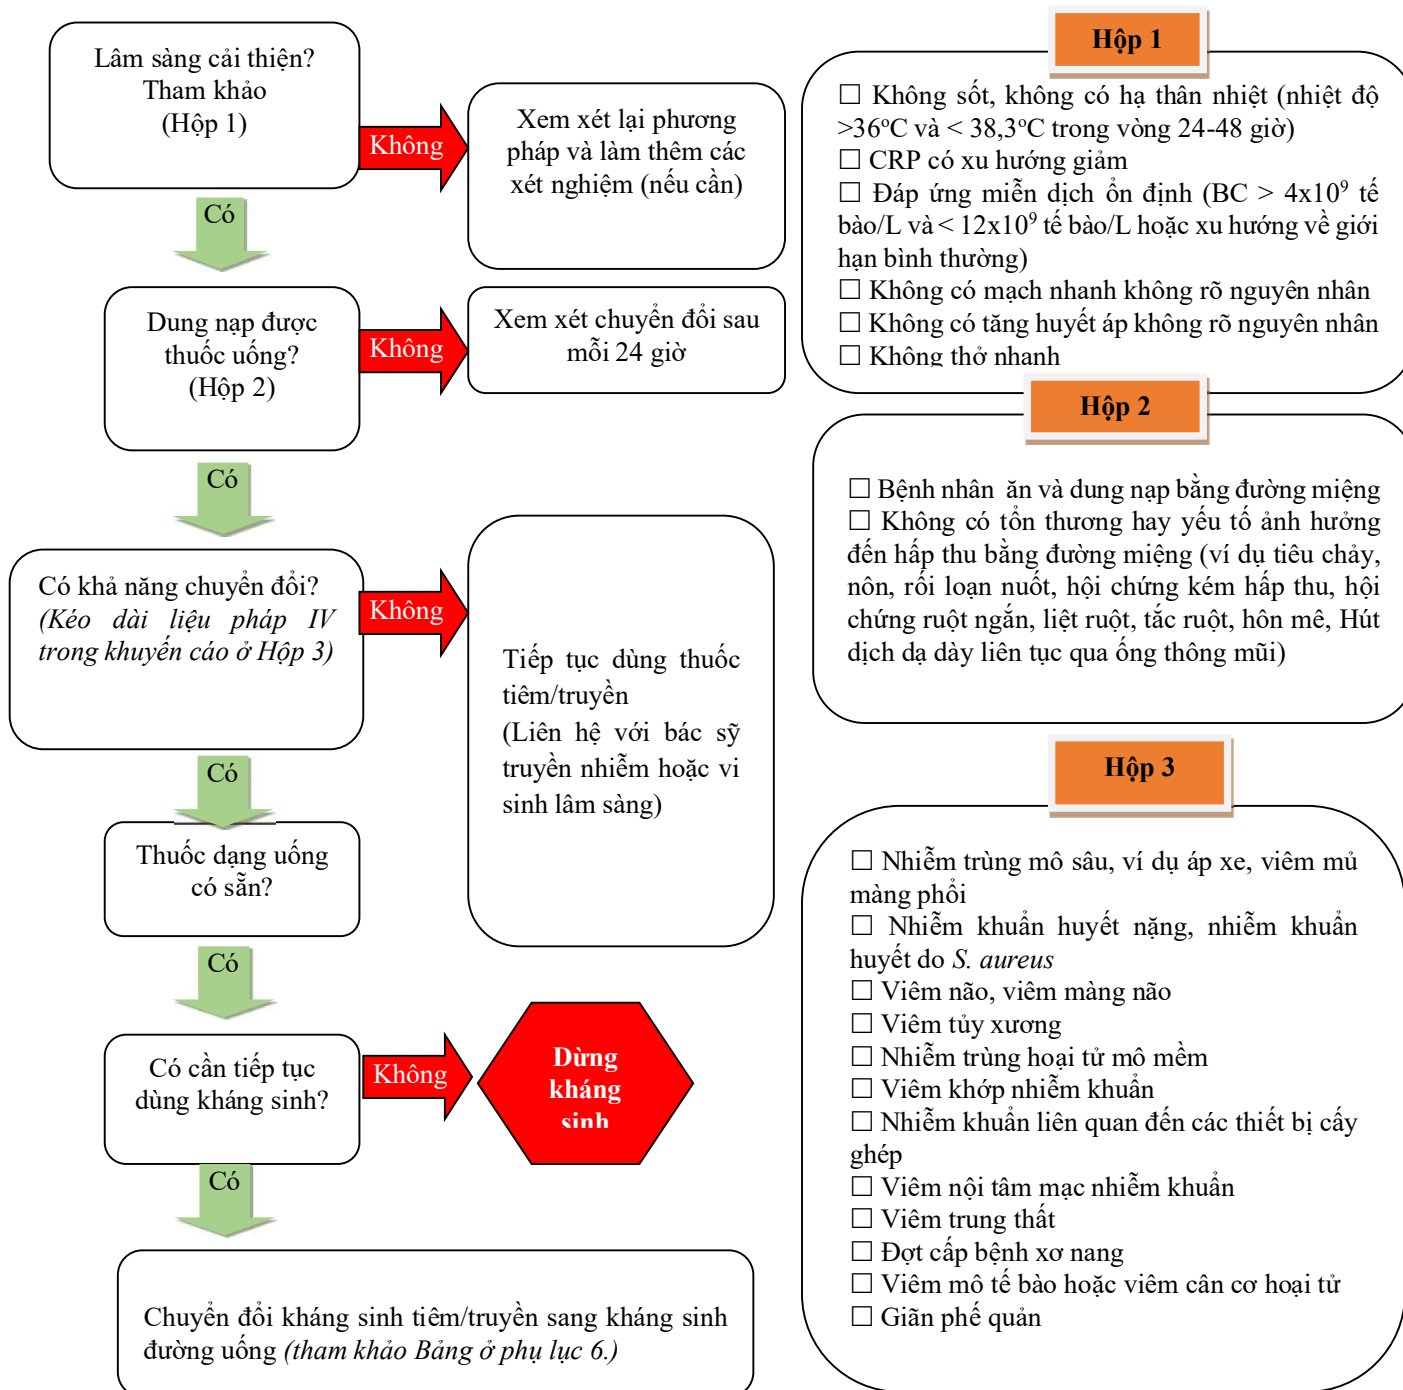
Lâm sàng cải thiện?
Tham khảo
(Hộp 1)

Không

Xem xét lại phương pháp và làm thêm các xét nghiệm (nếu cần)

Có

Dung nạp được thuốc uống?
(Hộp 2)

Không

Xem xét chuyển đổi sau mỗi 24 giờ

Có

Có khả năng chuyển đổi?
*(Kéo dài liệu pháp IV trong khuyến cáo ở Hộp 3)*

Không

Tiếp tục dùng thuốc tiêm/truyền
(Liên hệ với bác sỹ truyền nhiễm hoặc vi sinh lâm sàng)

Có

Thuốc dạng uống có sẵn?

Có

Có cần tiếp tục dùng kháng sinh?

Không

Dừng kháng sinh

Có

Chuyển đổi kháng sinh tiêm/truyền sang kháng sinh đường uống *(tham khảo Bảng ở phụ lục 6.)*

Hộp 1

☐ Không sốt, không có hạ thân nhiệt (nhiệt độ >36ºC và < 38,3ºC trong vòng 24-48 giờ)
☐ CRP có xu hướng giảm
☐ Đáp ứng miễn dịch ổn định (BC > 4x$10^9$ tế bào/L và < 12x$10^9$ tế bào/L hoặc xu hướng về giới hạn bình thường)
☐ Không có mạch nhanh không rõ nguyên nhân
☐ Không có tăng huyết áp không rõ nguyên nhân
☐ Không thở nhanh

Hộp 2

☐ Bệnh nhân ăn và dung nạp bằng đường miệng
☐ Không có tổn thương hay yếu tố ảnh hưởng đến hấp thu bằng đường miệng (ví dụ tiêu chảy, nôn, rối loạn nuốt, hội chứng kém hấp thu, hội chứng ruột ngắn, liệt ruột, tắc ruột, hôn mê, Hút dịch dạ dày liên tục qua ống thông mũi)

Hộp 3

☐ Nhiễm trùng mô sâu, ví dụ áp xe, viêm mủ màng phổi
☐ Nhiễm khuẩn huyết nặng, nhiễm khuẩn huyết do *S. aureus*
☐ Viêm não, viêm màng não
☐ Viêm tủy xương
☐ Nhiễm trùng hoại tử mô mềm
☐ Viêm khớp nhiễm khuẩn
☐ Nhiễm khuẩn liên quan đến các thiết bị cấy ghép
☐ Viêm nội tâm mạc nhiễm khuẩn
☐ Viêm trung thất
☐ Đợt cấp bệnh xơ nang
☐ Viêm mô tế bào hoặc viêm cân cơ hoại tử
☐ Giãn phế quản